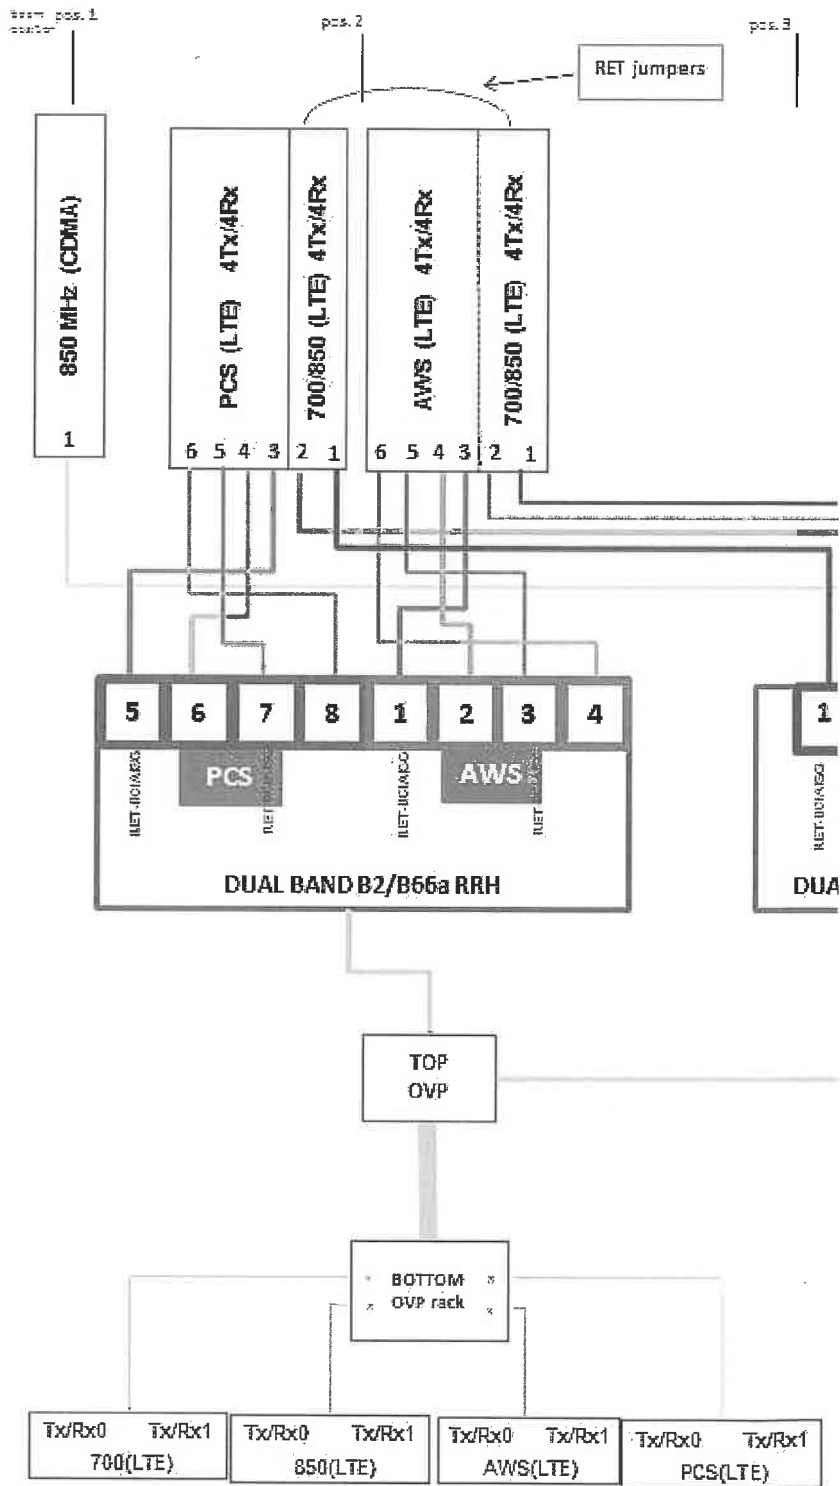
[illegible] pos.1 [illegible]

pos.2

pos.3

RET jumpers

850 MHz (CDMA)

1

PCS (LTE) 4Tx/4Rx

700/850 (LTE) 4Tx/4Rx

AWS (LTE) 4Tx/4Rx

700/850 (LTE) 4Tx/4Rx

6 5 4 3 2 1

6 5 4 3 2 1

5 6 7 8 1 2 3 4

PCS

AWS

RET-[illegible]

RET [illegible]

RET-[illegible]

RET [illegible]

DUAL BAND B2/B66a RRH

1

RET-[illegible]

DUA

TOP OVP

BOTTOM OVP rack

| Tx/Rx0 Tx/Rx1 700(LTE) | Tx/Rx0 Tx/Rx1 850(LTE) | Tx/Rx0 Tx/Rx1 AWS(LTE) | Tx/Rx0 Tx/Rx1 PCS(LTE) |
|---|---|---|---|